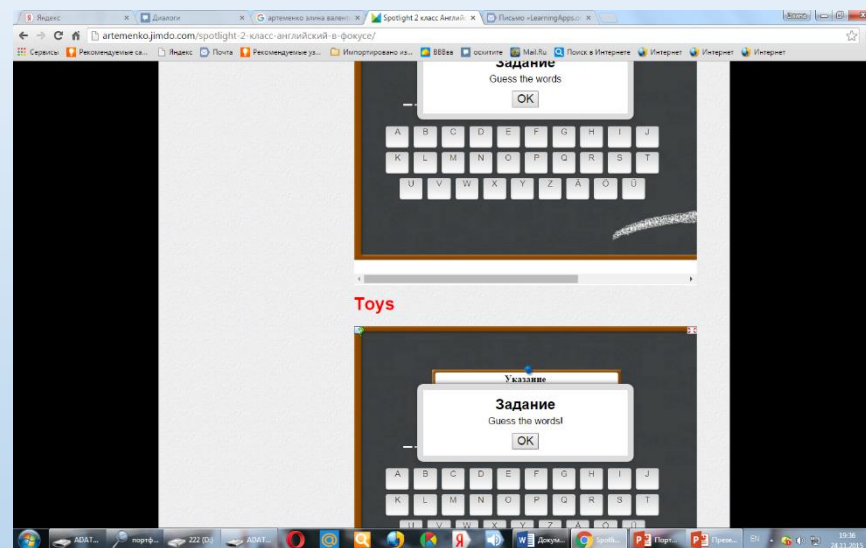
Яндекс | Диалоги | артеменко элина валент | Spotlight 2 класс Англий | Письмо «LearningApps.o

artemenko.jimdo.com/spotlight-2-класс-английский-в-фокусе/

Сервисы | Рекомендуемые са... | Яндекс | Почта | Рекомендуемые уз... | Импортировано из... | BBBea | осилите | Mail.Ru | Поиск в Интернете | Интернет | Интернет | Интернет

Задание
Guess the words
OK

A B C D E F G H I J
K L M N O P Q R S T
U V W X Y Z Ä Ö Ü

Toys

Указание

Задание
Guess the words!
OK

A B C D E F G H I J
K L M N O P Q R S T
U V W X Y Z Ä Ö Ü

ADAT... | портф... | 222 (D:) | ADAT... | Докум... | Spotli... | Порт... | Прези... | EN | 19:36 24.12.2014